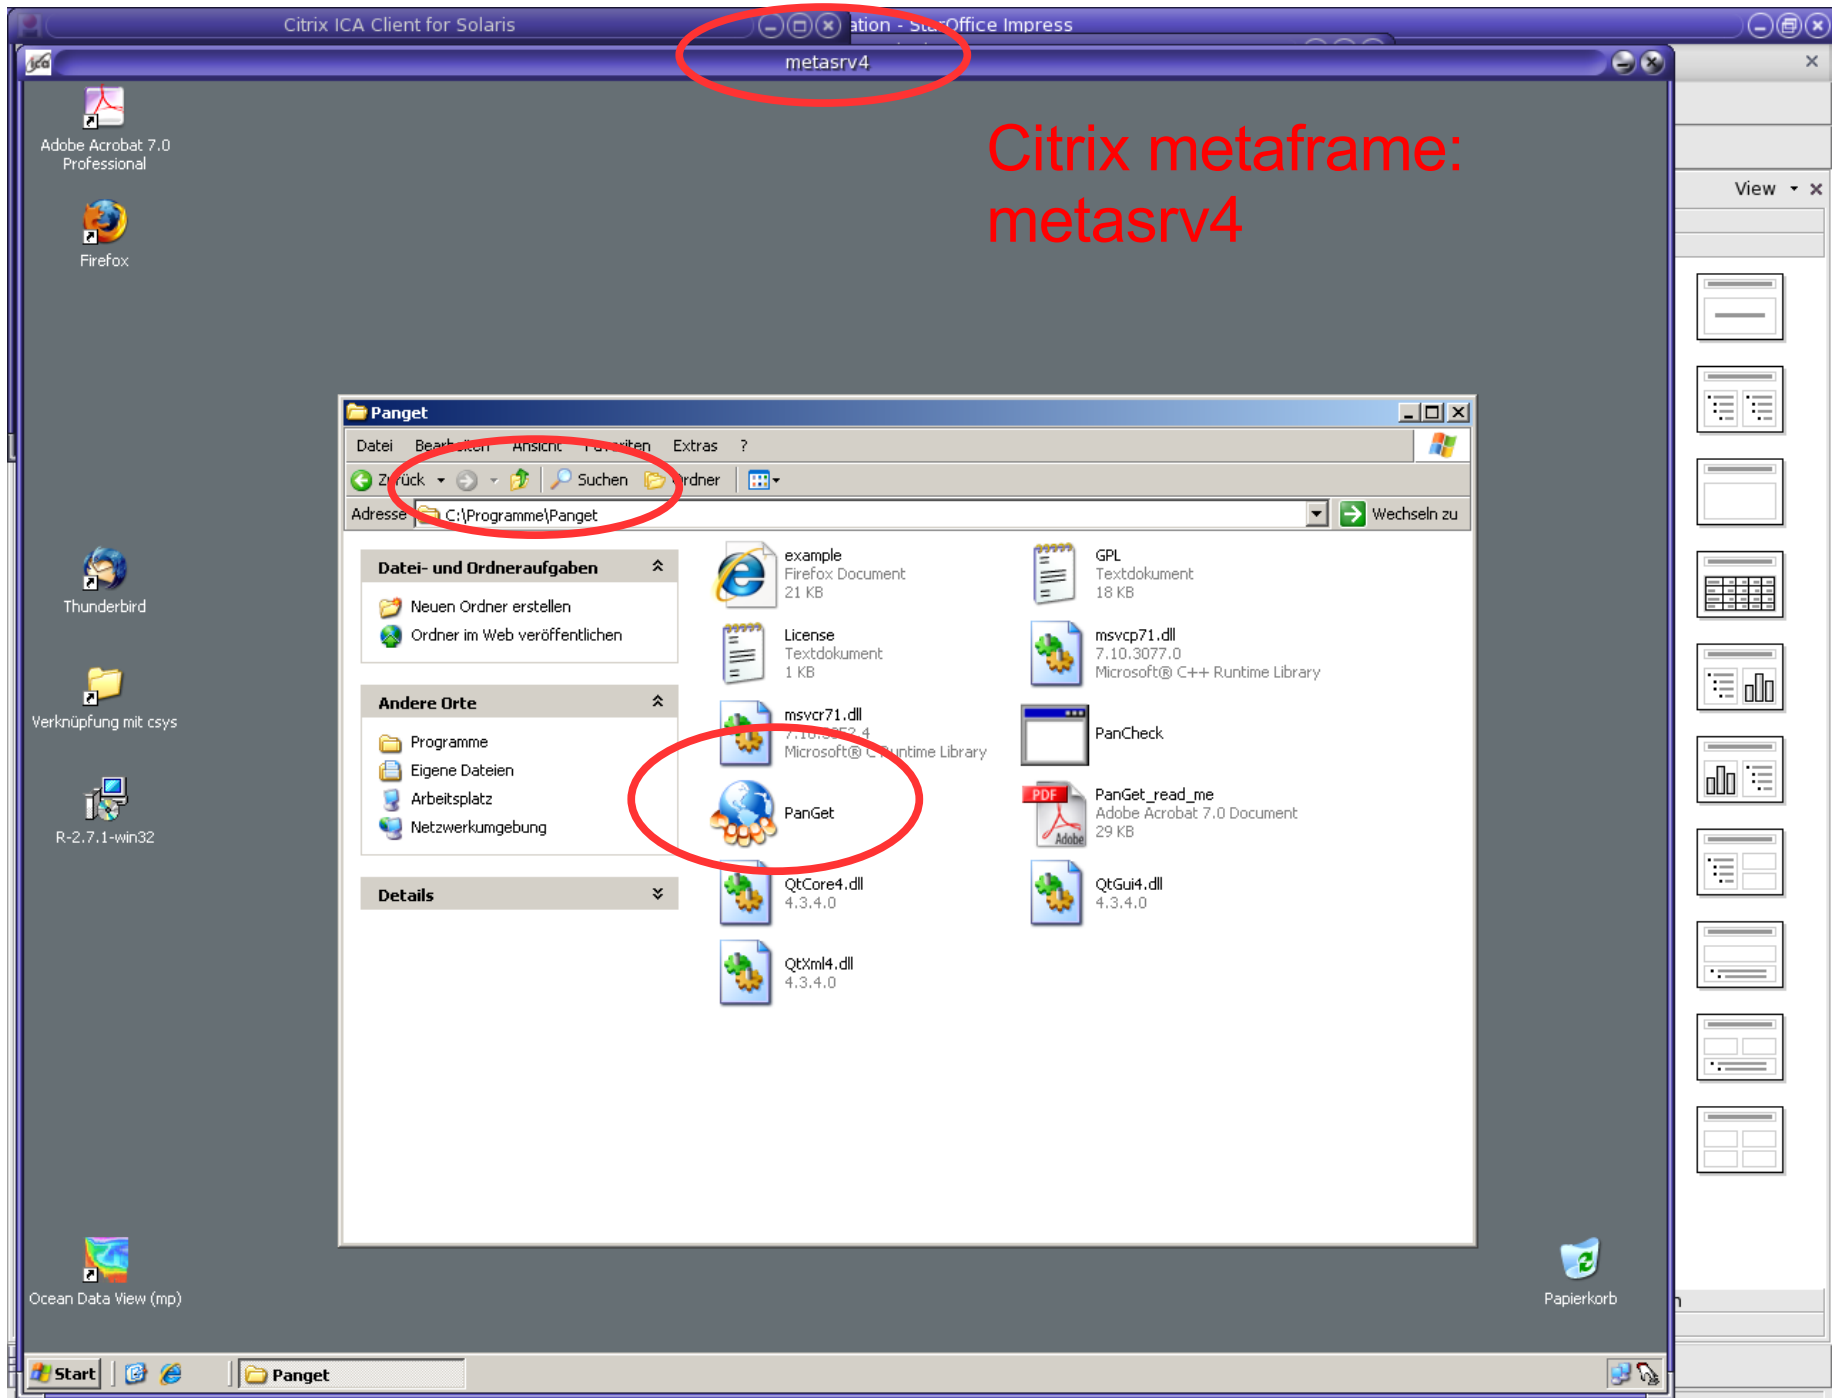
Citrix ICA Client for Solaris

ation - St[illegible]Office Impress

metasrv4

Citrix metaframe: metasrv4

View

Adobe Acrobat 7.0 Professional

Firefox

Thunderbird

Verknüpfung mit csys

R-2.7.1-win32

Ocean Data View (mp)

Papierkorb

Panget

Datei Bearbeiten Ansicht Favoriten Extras ?

Zurück Suchen Ordner

Adresse C:\Programme\Panget

Wechseln zu

Datei- und Ordneraufgaben

Neuen Ordner erstellen
Ordner im Web veröffentlichen

Andere Orte

Programme
Eigene Dateien
Arbeitsplatz
Netzwerkumgebung

Details

example
Firefox Document
21 KB

GPL
Textdokument
18 KB

License
Textdokument
1 KB

msvcp71.dll
7.10.3077.0
Microsoft® C++ Runtime Library

msvcr71.dll
7.10.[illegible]
Microsoft® C Runtime Library

PanCheck

PanGet

PanGet_read_me
Adobe Acrobat 7.0 Document
29 KB

QtCore4.dll
4.3.4.0

QtGui4.dll
4.3.4.0

QtXml4.dll
4.3.4.0

Start

Panget